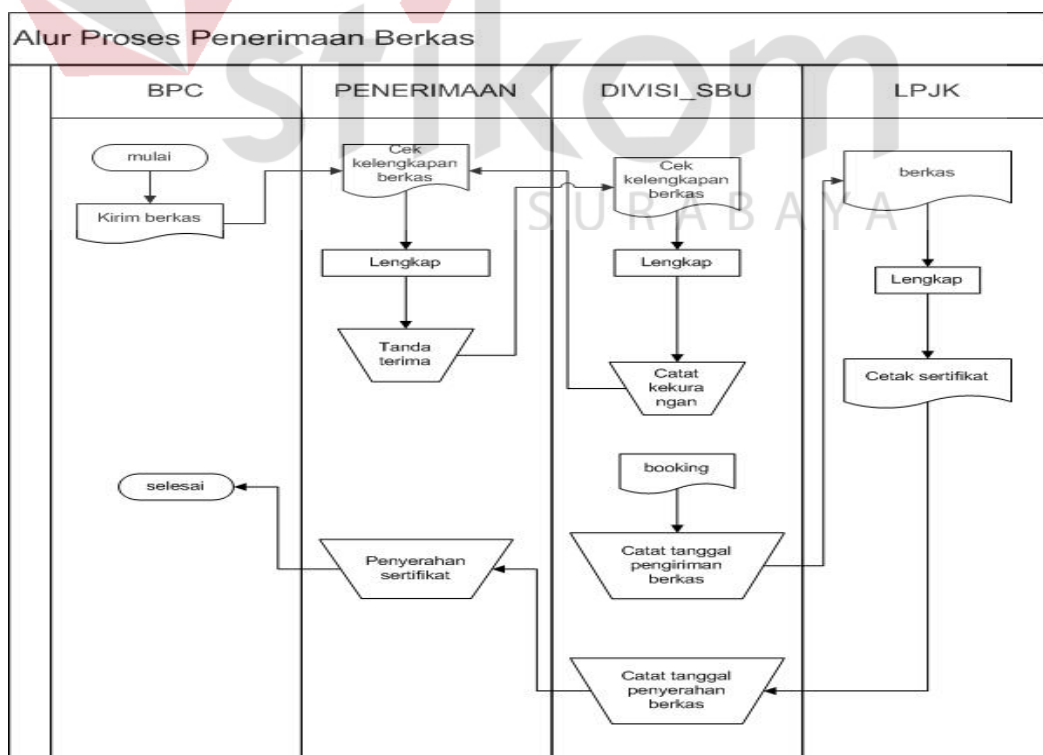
stikom
SURABAYA

Alur Proses Penerimaan Berkas

BPC

PENERIMAAN

DIVISI_SBU

LPJK

mulai

Kirim berkas

Cek kelengkapan berkas

Lengkap

Tanda terima

Cek kelengkapan berkas

Lengkap

Catat kekura ngan

booking

Catat tanggal pengiriman berkas

berkas

Lengkap

Cetak sertifikat

selesai

Penyerahan sertifikat

Catat tanggal penyerahan berkas